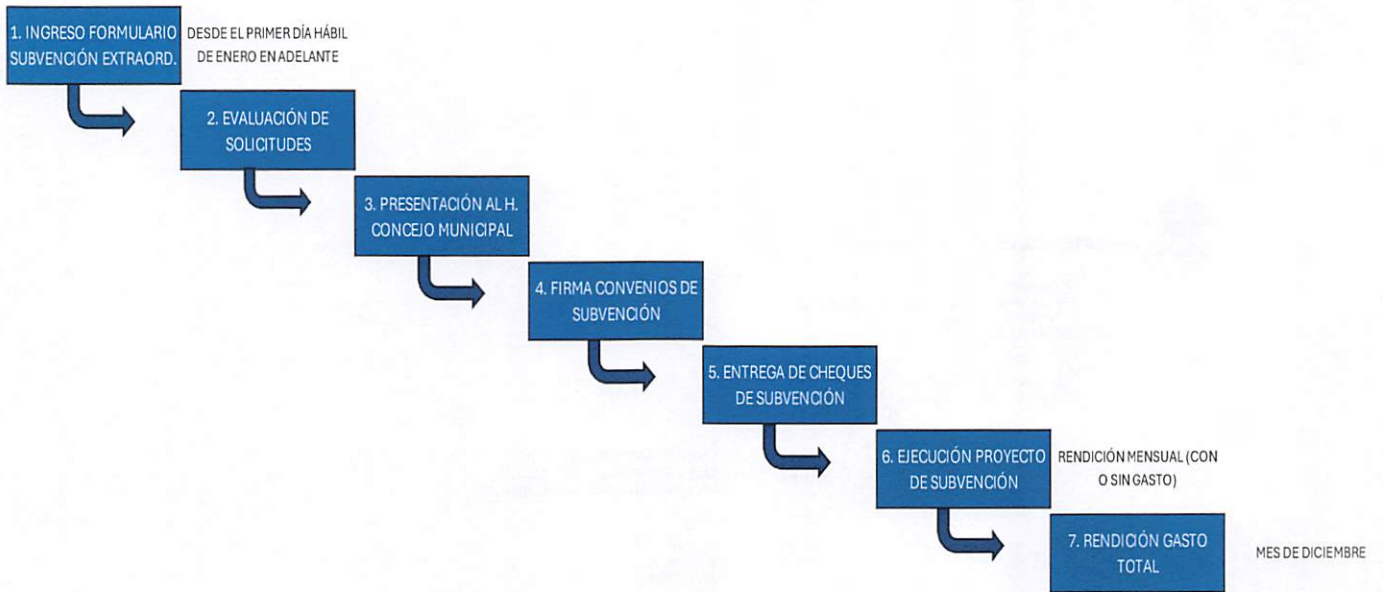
1. INGRESO FORMULARIO SUBVENCIÓN EXTRAORD.

DESDE EL PRIMER DÍA HÁBIL DE ENERO EN ADELANTE

2. EVALUACIÓN DE SOLICITUDES

3. PRESENTACIÓN AL H. CONCEJO MUNICIPAL

4. FIRMA CONVENIOS DE SUBVENCIÓN

5. ENTREGA DE CHEQUES DE SUBVENCIÓN

6. EJECUCIÓN PROYECTO DE SUBVENCIÓN

RENDICIÓN MENSUAL (CON O SIN GASTO)

7. RENDICIÓN GASTO TOTAL

MES DE DICIEMBRE